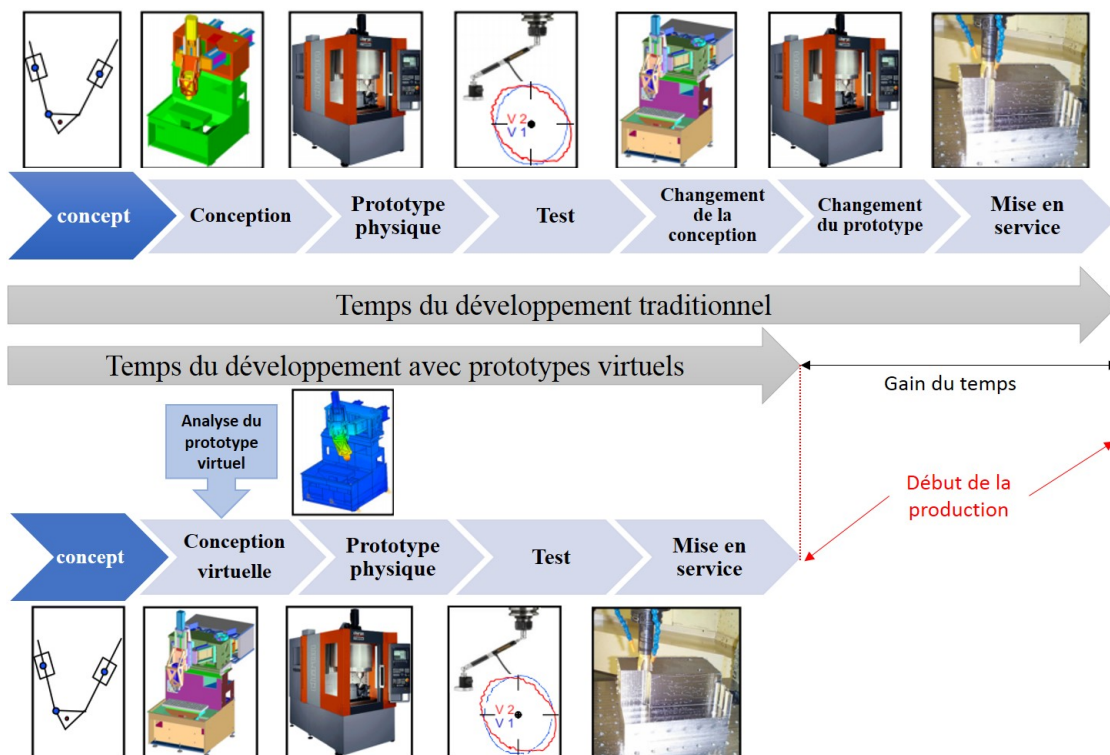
V 2
V 1

concept
Conception
Prototype physique
Test
Changement de la conception
Changement du prototype
Mise en service

Temps du développement traditionnel

Temps du développement avec prototypes virtuels
Gain du temps

Analyse du prototype virtuel

Début de la production

concept
Conception virtuelle
Prototype physique
Test
Mise en service

V 2
V 1